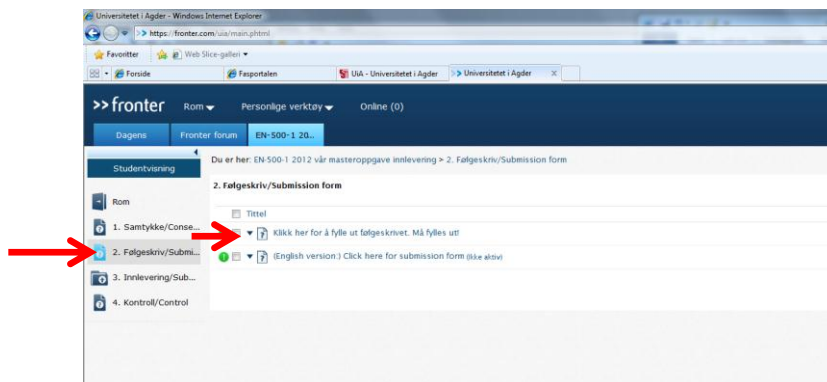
Universitetet i Agder - Windows Internet Explorer

>> https://fronter.com/uia/main.phtml

Favoritter
Web Slice-galleri

Forside
Fasportalen
UiA - Universitetet i Agder
>> Universitetet i Agder

>> fronter
Rom
Personlige verktøy
Online (0)

Dagens
Fronter forum
EN-500-1 20...

Studentvisning

Rom
1. Samtykke/Conse...
2. Følgeskriv/Submi...
3. Innlevering/Sub...
4. Kontroll/Control

Du er her: EN-500-1 2012 vår masteroppgave innlevering > 2. Følgeskriv/Submission form

2. Følgeskriv/Submission form

Tittel

Klikk her for å fylle ut følgeskrivet. Må fylles ut!

(English version:) Click here for submission form (ikke aktiv)